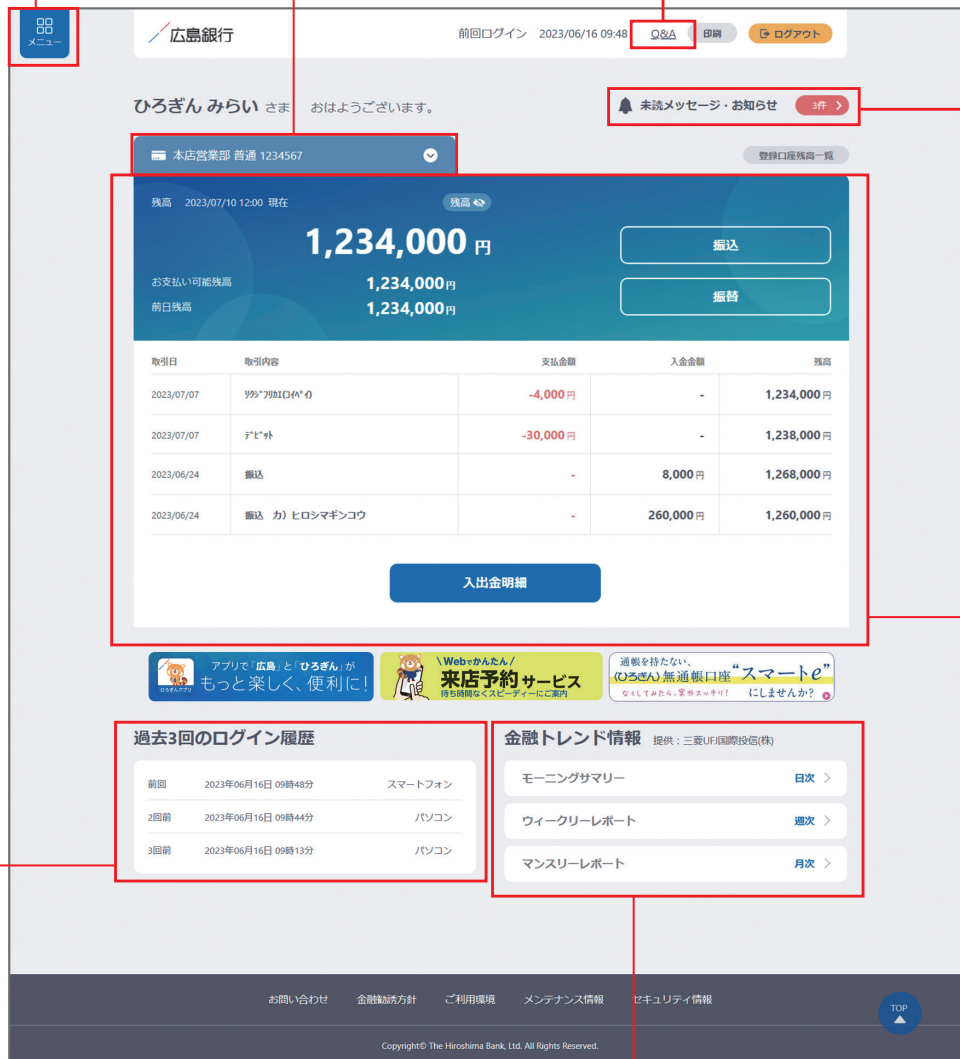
メニュー

広島銀行

前回ログイン 2023/06/16 09:48 Q&A 印刷 ログアウト

ひろぎん みらい さま おはようございます。

未読メッセージ・お知らせ 3件

本店営業部 普通 1234567

登録口座残高一覧

残高 2023/07/10 12:00 現在 残高

1,234,000 円

振込

振替

お支払い可能残高 1,234,000円

前日残高 1,234,000円

| 取引日 | 取引内容 | 支払金額 | 入金金額 | 残高 |
|---|---|---|---|---|
| 2023/07/07 | ｿｸｼﾞﾌﾘｶｴ(ｺｲﾍﾟｲ) | -4,000円 | - | 1,234,000円 |
| 2023/07/07 | ﾃﾞﾋﾞｯﾄ | -30,000円 | - | 1,238,000円 |
| 2023/06/24 | 振込 | - | 8,000円 | 1,268,000円 |
| 2023/06/24 | 振込 カ）ヒロシマギンコウ | - | 260,000円 | 1,260,000円 |

入出金明細

ひろぎんアプリ アプリで「広島」と「ひろぎん」が もっと楽しく、便利に!

\Webでかんたん/ 来店予約サービス 待ち時間なくスピーディーにご案内

通帳を持たない、〈ひろぎん〉無通帳口座"スマートe" なくしてみたら、案外スッキリ! にしませんか?

過去3回のログイン履歴

| 前回 | 2023年06月16日 09時48分 | スマートフォン |
|---|---|---|
| 2回前 | 2023年06月16日 09時44分 | パソコン |
| 3回前 | 2023年06月16日 09時13分 | パソコン |

金融トレンド情報 提供：三菱UFJ国際投信(株)

モーニングサマリー 日次

ウィークリーレポート 週次

マンスリーレポート 月次

お問い合わせ 金融勧誘方針 ご利用環境 メンテナンス情報 セキュリティ情報

TOP

Copyright© The Hiroshima Bank, Ltd. All Rights Reserved.